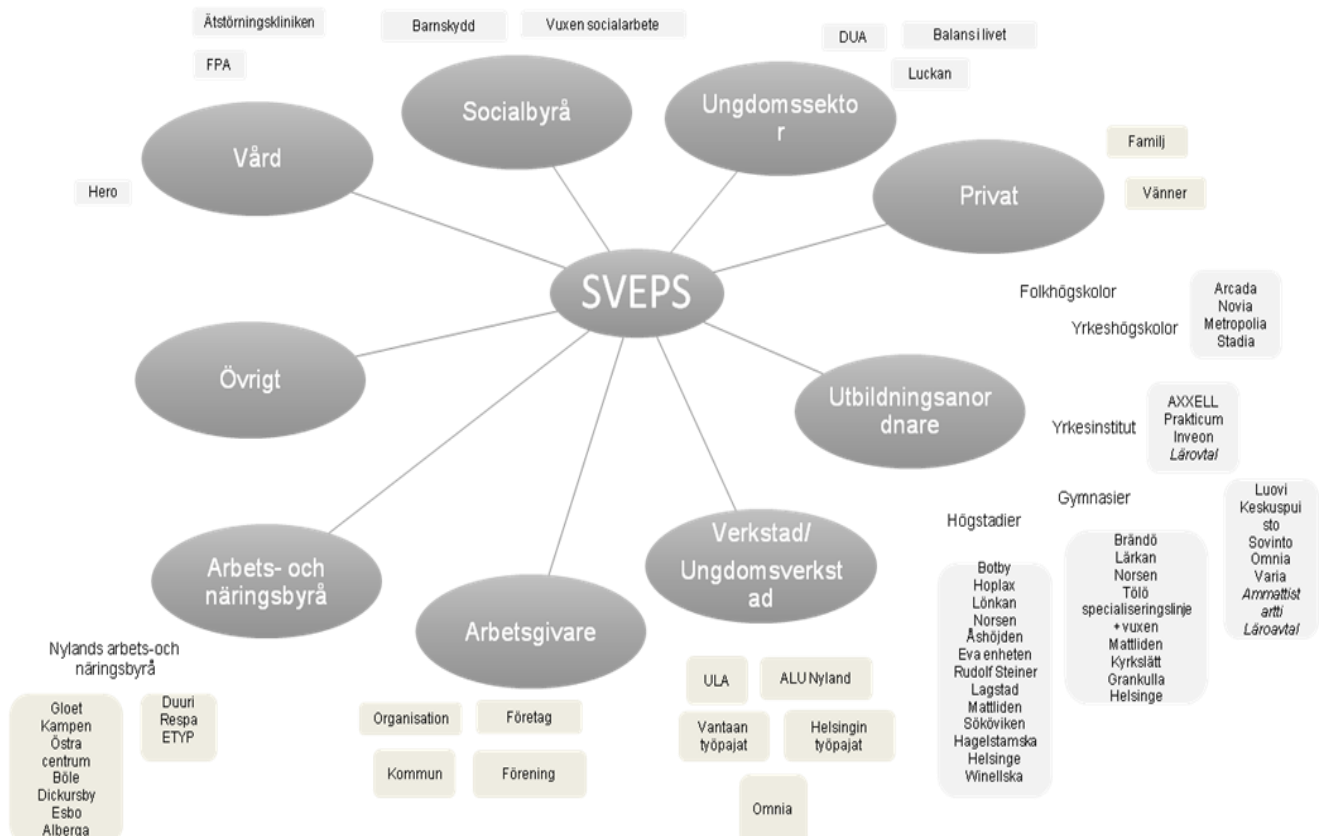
Ätstörningskliniken

FPA

Barnskydd

Vuxen socialarbete

DUA

Balans i livet

Luckan

Socialbyrå

Ungdomssektor

Vård

Familj

Vänner

Privat

Hero

SVEPS

Folkhögskolor

Yrkeshögskolor

Arcada
Novia
Metropolia
Stadia

Övrigt

Utbildningsanordnare

Yrkesinstitut

AXXELL
Prakticum
Inveon
Lärovtal

Gymnasier

Luovi
Keskuspuisto
Sovinto
Omnia
Varia
Ammattistartti
Läroavtal

Högstadier

Verkstad/ Ungdomsverkstad

Arbets- och näringsbyrå

Botby
Hoplax
Lönkan
Norsen
Åshöjden
Eva enheten
Rudolf Steiner
Lagstad
Mattliden
Sököviken
Hagelstamska
Helsinge
Winellska

Brändö
Lärkan
Norsen
Tölö specialiseringslinje + vuxen
Mattliden
Kyrkslätt
Grankulla
Helsinge

Arbetsgivare

Nylands arbets-och näringsbyrå

ULA

ALU Nyland

Organisation

Företag

Vantaan työpajat

Helsingin työpajat

Gloet
Kampen
Östra centrum
Böle
Dickursby
Esbo
Alberga

Duuri
Respa
ETYP

Kommun

Förening

Omnia